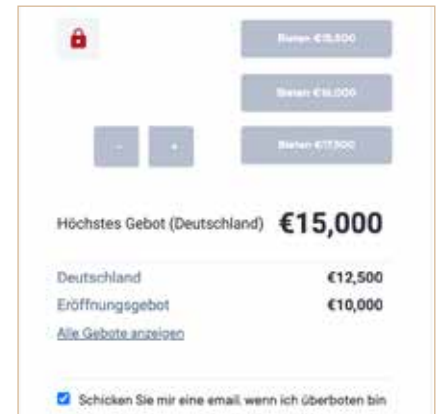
Bieten €15,500

Bieten €16,000

-

+

Bieten €17,500

Höchstes Gebot (Deutschland) €15,000

Deutschland €12,500

Eröffnungsgebot €10,000

Alle Gebote anzeigen

Schicken Sie mir eine email, wenn ich überboten bin